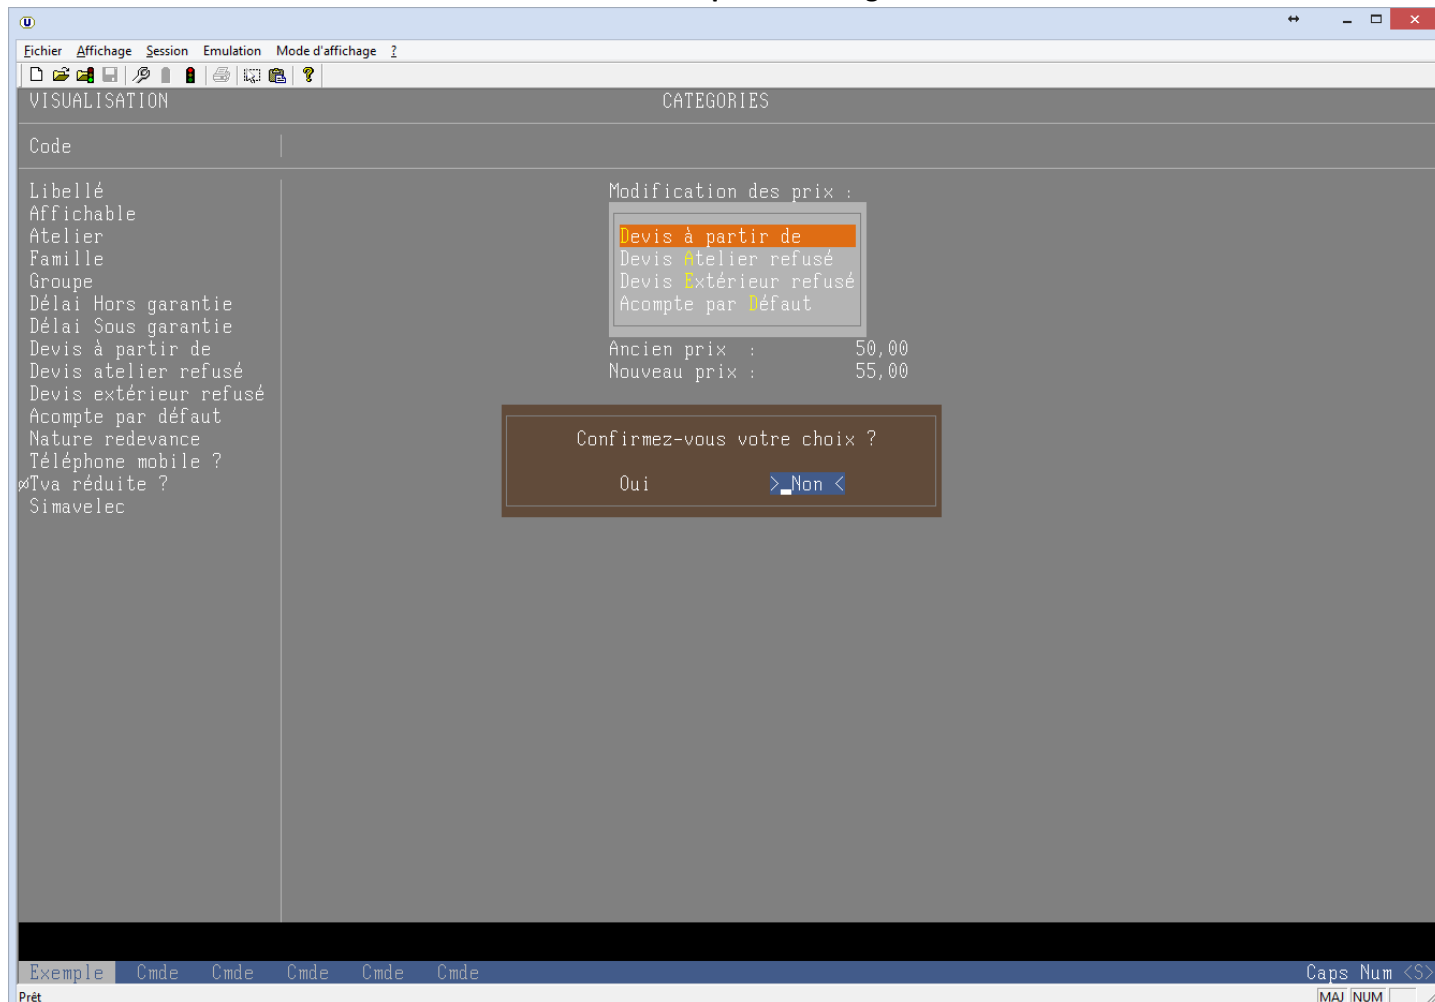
Fichier Affichage Session Emulation Mode d'affichage ?

VISUALISATION CATEGORIES

Code

Libellé
Affichable
Atelier
Famille
Groupe
Délai Hors garantie
Délai Sous garantie
Devis à partir de
Devis atelier refusé
Devis extérieur refusé
Acompte par défaut
Nature redevance
Téléphone mobile ?
Tva réduite ?
Simavelec

Modification des prix :

Devis à partir de
Devis Atelier refusé
Devis Extérieur refusé
Acompte par Défaut

Ancien prix : 50,00
Nouveau prix : 55,00

Confirmez-vous votre choix ?

Oui > Non <

Exemple Cmde Cmde Cmde Cmde Cmde Caps Num <S>

Prêt MAJ NUM